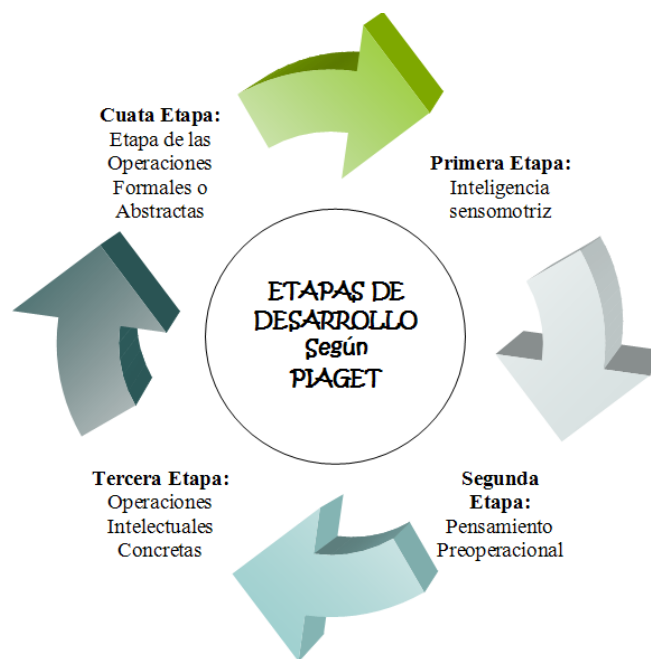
ETAPAS DE DESARROLLO Según PIAGET

Primera Etapa:
Inteligencia sensomotriz

Segunda Etapa:
Pensamiento Preoperacional

Tercera Etapa:
Operaciones Intelectuales Concretas

Cuata Etapa:
Etapa de las Operaciones Formales o Abstractas